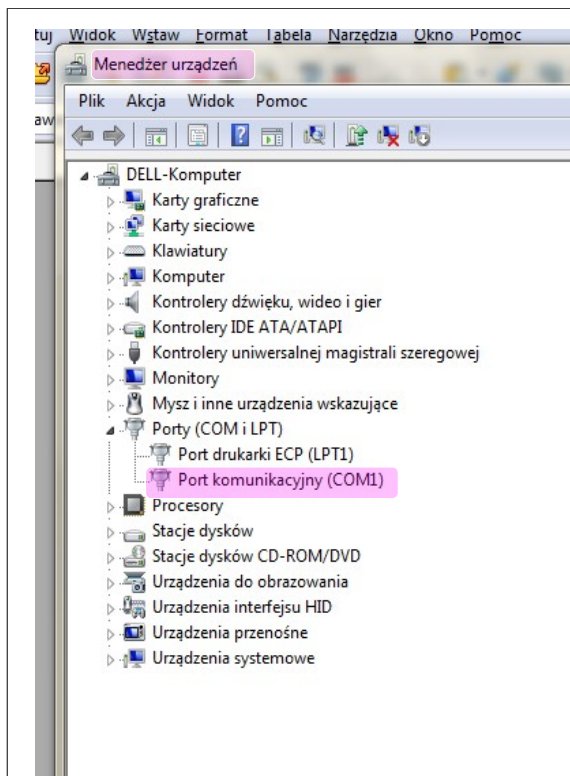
tuj Widok Wstaw Format Tabela Narzędzia Okno Pomoc

aw

Menedżer urządzeń

Plik Akcja Widok Pomoc

DELL-Komputer
Karty graficzne
Karty sieciowe
Klawiatury
Komputer
Kontrolery dźwięku, wideo i gier
Kontrolery IDE ATA/ATAPI
Kontrolery uniwersalnej magistrali szeregowej
Monitory
Mysz i inne urządzenia wskazujące
Porty (COM i LPT)
Port drukarki ECP (LPT1)
Port komunikacyjny (COM1)
Procesory
Stacje dysków
Stacje dysków CD-ROM/DVD
Urządzenia do obrazowania
Urządzenia interfejsu HID
Urządzenia przenośne
Urządzenia systemowe